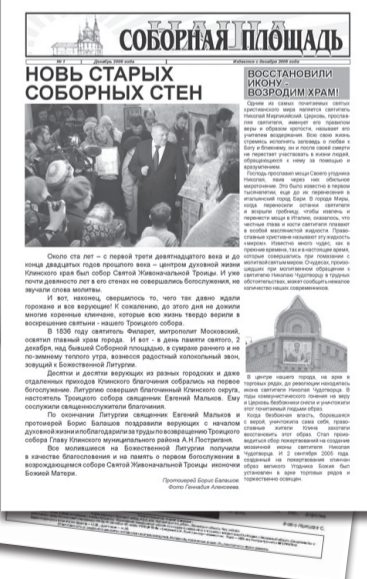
СОБОРНАЯ ПЛОЩАДЬ

№ 1 Декабрь 2008 года

Издается с декабря 2008 года

НОВЬ СТАРЫХ СОБОРНЫХ СТЕН

ВОССТАНОВИЛИ ИКОНУ - ВОЗРОДИМ ХРАМ!

Около ста лет – с первой трети девятнадцатого века и до конца двадцатых годов прошлого века – центром духовной жизни Клинского края был собор Святой Живоначальной Троицы. И уже почти девяносто лет в его стенах не совершались богослужения, не звучали слова молитвы.

И вот, наконец, свершилось то, чего так давно ждали горожане и все верующие! К сожалению, до этого дня не дожили многие коренные клинчане, которые всю жизнь твердо верили в воскрешение святыни – нашего Троицкого собора.

В 1836 году святитель Филарет, митрополит Московский, освятил главный храм города. И вот - в день памяти святого, 2 декабря, над бывшей Соборной площадью, в сумраке раннего и не по-зимнему теплого утра, вознесся радостный колокольный звон, зовущий к Божественной Литургии.

Десятки и десятки верующих из разных городских и даже отдаленных приходов Клинского благочиния собрались на первое богослужение. Литургию совершил благочинный Клинского округа, настоятель Троицкого собора священник Евгений Мальков. Ему сослужили священнослужители благочиния.

По окончании Литургии священник Евгений Мальков и протоиерей Борис Балашов поздравили верующих с началом духовной жизни и поблагодарили за труды по возрождению Троицкого собора Главу Клинского муниципального района А.Н.Постриганя.

Все молившиеся на Божественной Литургии получили в качестве благословения и на память о первом богослужении в возрождающемся соборе Святой Живоначальной Троицы иконочки Божией Матери.

Протоиерей Борис Балашов.
Фото Геннадия Алексеева.

Одним из самых почитаемых святых христианского мира является святитель Николай Мирликийский Чудотворец, прославлен святитель, именует его правилом веры и образом кротости, называет его учителем воздержания. Все свои жизнь стремясь исполнить заповедь о любви к Богу и ближнему, он и после своей смерти не перестает участвовать в жизни людей, обращающихся к нему за помощью и заступничеством.

Господь прославил мощи Своего угодника Николая, ныне через них обильное мироточение. Это было известно в первом тысячелетии, еще до их перенесения в итальянский город Бари. В городе Миры, когда переносили останки святителя и вскрыли гробницу, чтобы изъять и перенести мощи в Италию, оказалось, что честные главы и кости святителя плавают в особой жидкости. Православные христиане называют эту жидкость «миром». Известно много чудес, как в древние времена, так и в настоящее время, которые совершались при помазании с молитвой святым миром. Следуя многочисленным при мироточении обращениях к святителю Николаю Чудотворцу в трудных обстоятельствах, может сообщить немалое количество наших современников.

В центре нашего города, на краю в торговых рядах, до революции находилась икона святителя Николая Чудотворца. В годы коммунистического гонения на веру и Церковь безбожники сняли и уничтожили этот почитаемый людьми образ.

Когда безбожная власть, боровшаяся с верой, уничтожила свой собственный, православные жители Клина смогли восстановить этот образ. Стал приходить сбор пожертвований на создание мозаичной иконы святителя Николая Чудотворца. И 21 сентября 2005 года, созданный на пожертвования клинчан образ великого Угодника Божия был установлен в арке торговых рядов и торжественно освящен.